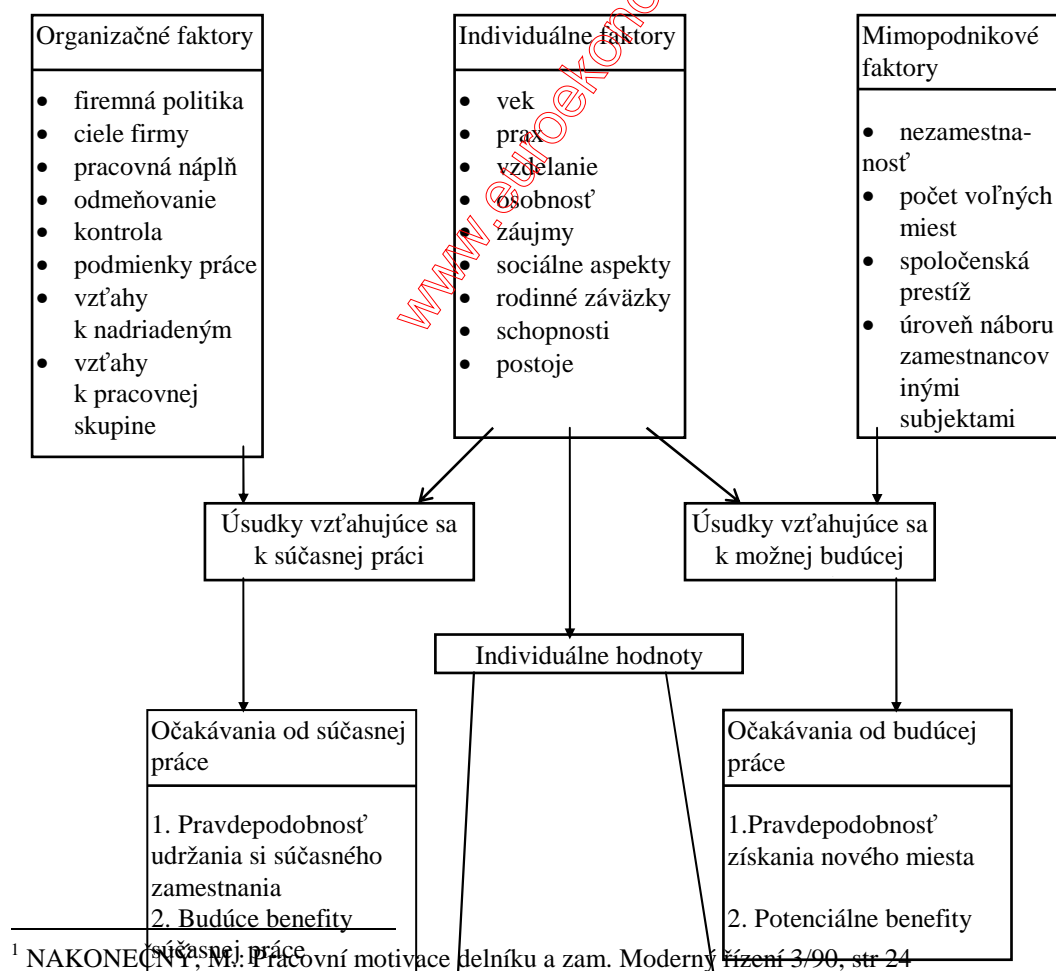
Organizačné faktory

- firemná politika
- ciele firmy
- pracovná náplň
- odmeňovanie
- kontrola
- podmienky práce
- vzťahy k nadriadeným
- vzťahy k pracovnej skupine

Individuálne faktory

- vek
- prax
- vzdelanie
- osobnosť
- záujmy
- sociálne aspekty
- rodinné záväzky
- schopnosti
- postoje

Mimopodnikové faktory

- nezamestnanosť
- počet voľných miest
- spoločenská prestíž
- úroveň náboru zamestnancov inými subjektami

www.euroekonom

Úsudky vzťahujúce sa k súčasnej práci

Úsudky vzťahujúce sa k možnej budúcej

Individuálne hodnoty

Očakávania od súčasnej práce

1. Pravdepodobnosť udržania si súčasného zamestnania
2. Budúce benefity súčasnej práce

Očakávania od budúcej práce

1.Pravdepodobnosť získania nového miesta

2. Potenciálne benefity

$^1$ NAKONEČNÝ, M.: Pracovní motivace delníku a zam. Moderný řízení 3/90, str 24